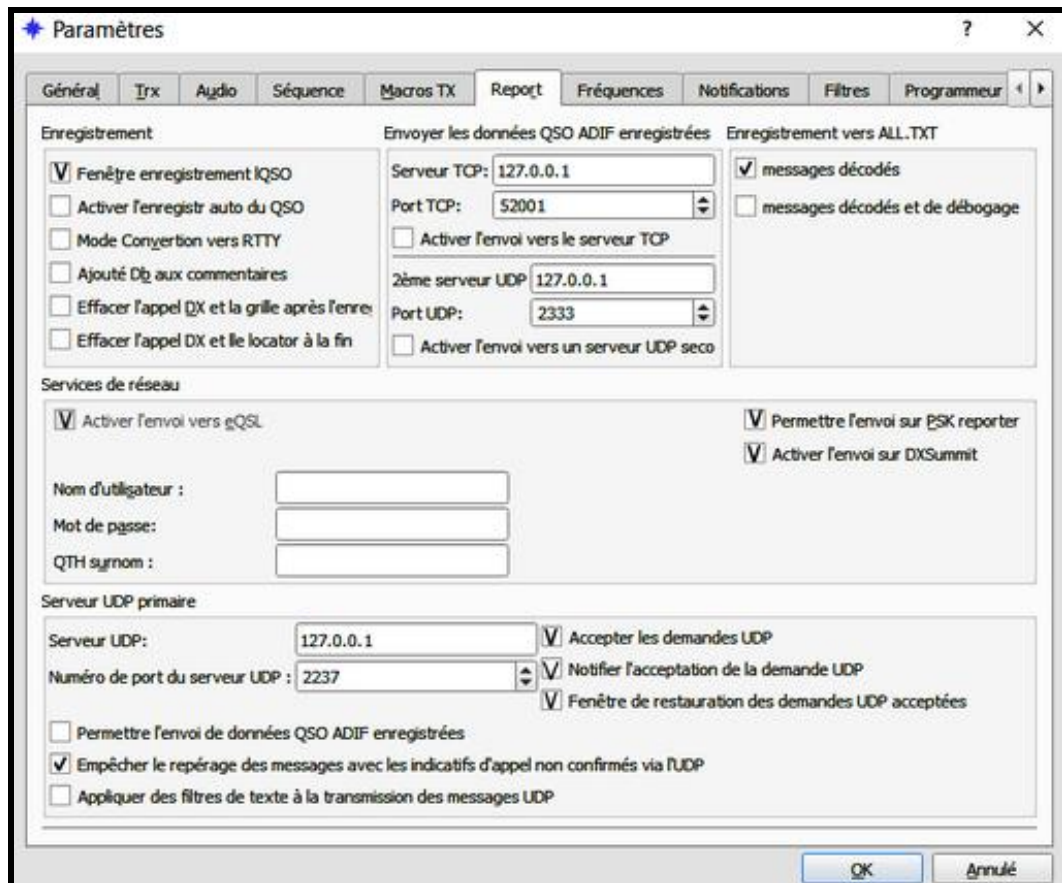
Paramètres

?

Général
Trx
Audio
Séquence
Macros TX
Report
Fréquences
Notifications
Filtres
Programmeur

Enregistrement

Fenêtre enregistrement lQSO
Activer l'enregistr auto du QSO
Mode Convertion vers RTTY
Ajouté Db aux commentaires
Effacer l'appel DX et la grille après l'enre
Effacer l'appel DX et lle locator à la fin

Envoyer les données QSO ADIF enregistrées

Serveur TCP: 127.0.0.1
Port TCP: 52001
Activer l'envoi vers le serveur TCP
2ème serveur UDP 127.0.0.1
Port UDP: 2333
Activer l'envoi vers un serveur UDP seco

Enregistrement vers ALL.TXT

messages décodés
messages décodés et de débogage

Services de réseau

Activer l'envoi vers eQSL
Permettre l'envoi sur PSK reporter
Activer l'envoi sur DXSummit

Nom d'utilisateur :
Mot de passe:
QTH surnom :

Serveur UDP primaire

Serveur UDP: 127.0.0.1
Numéro de port du serveur UDP : 2237
Accepter les demandes UDP
Notifier l'acceptation de la demande UDP
Fenêtre de restauration des demandes UDP acceptées

Permettre l'envoi de données QSO ADIF enregistrées
Empêcher le repérage des messages avec les indicatifs d'appel non confirmés via l'UDP
Appliquer des filtres de texte à la transmission des messages UDP

OK
Annulé